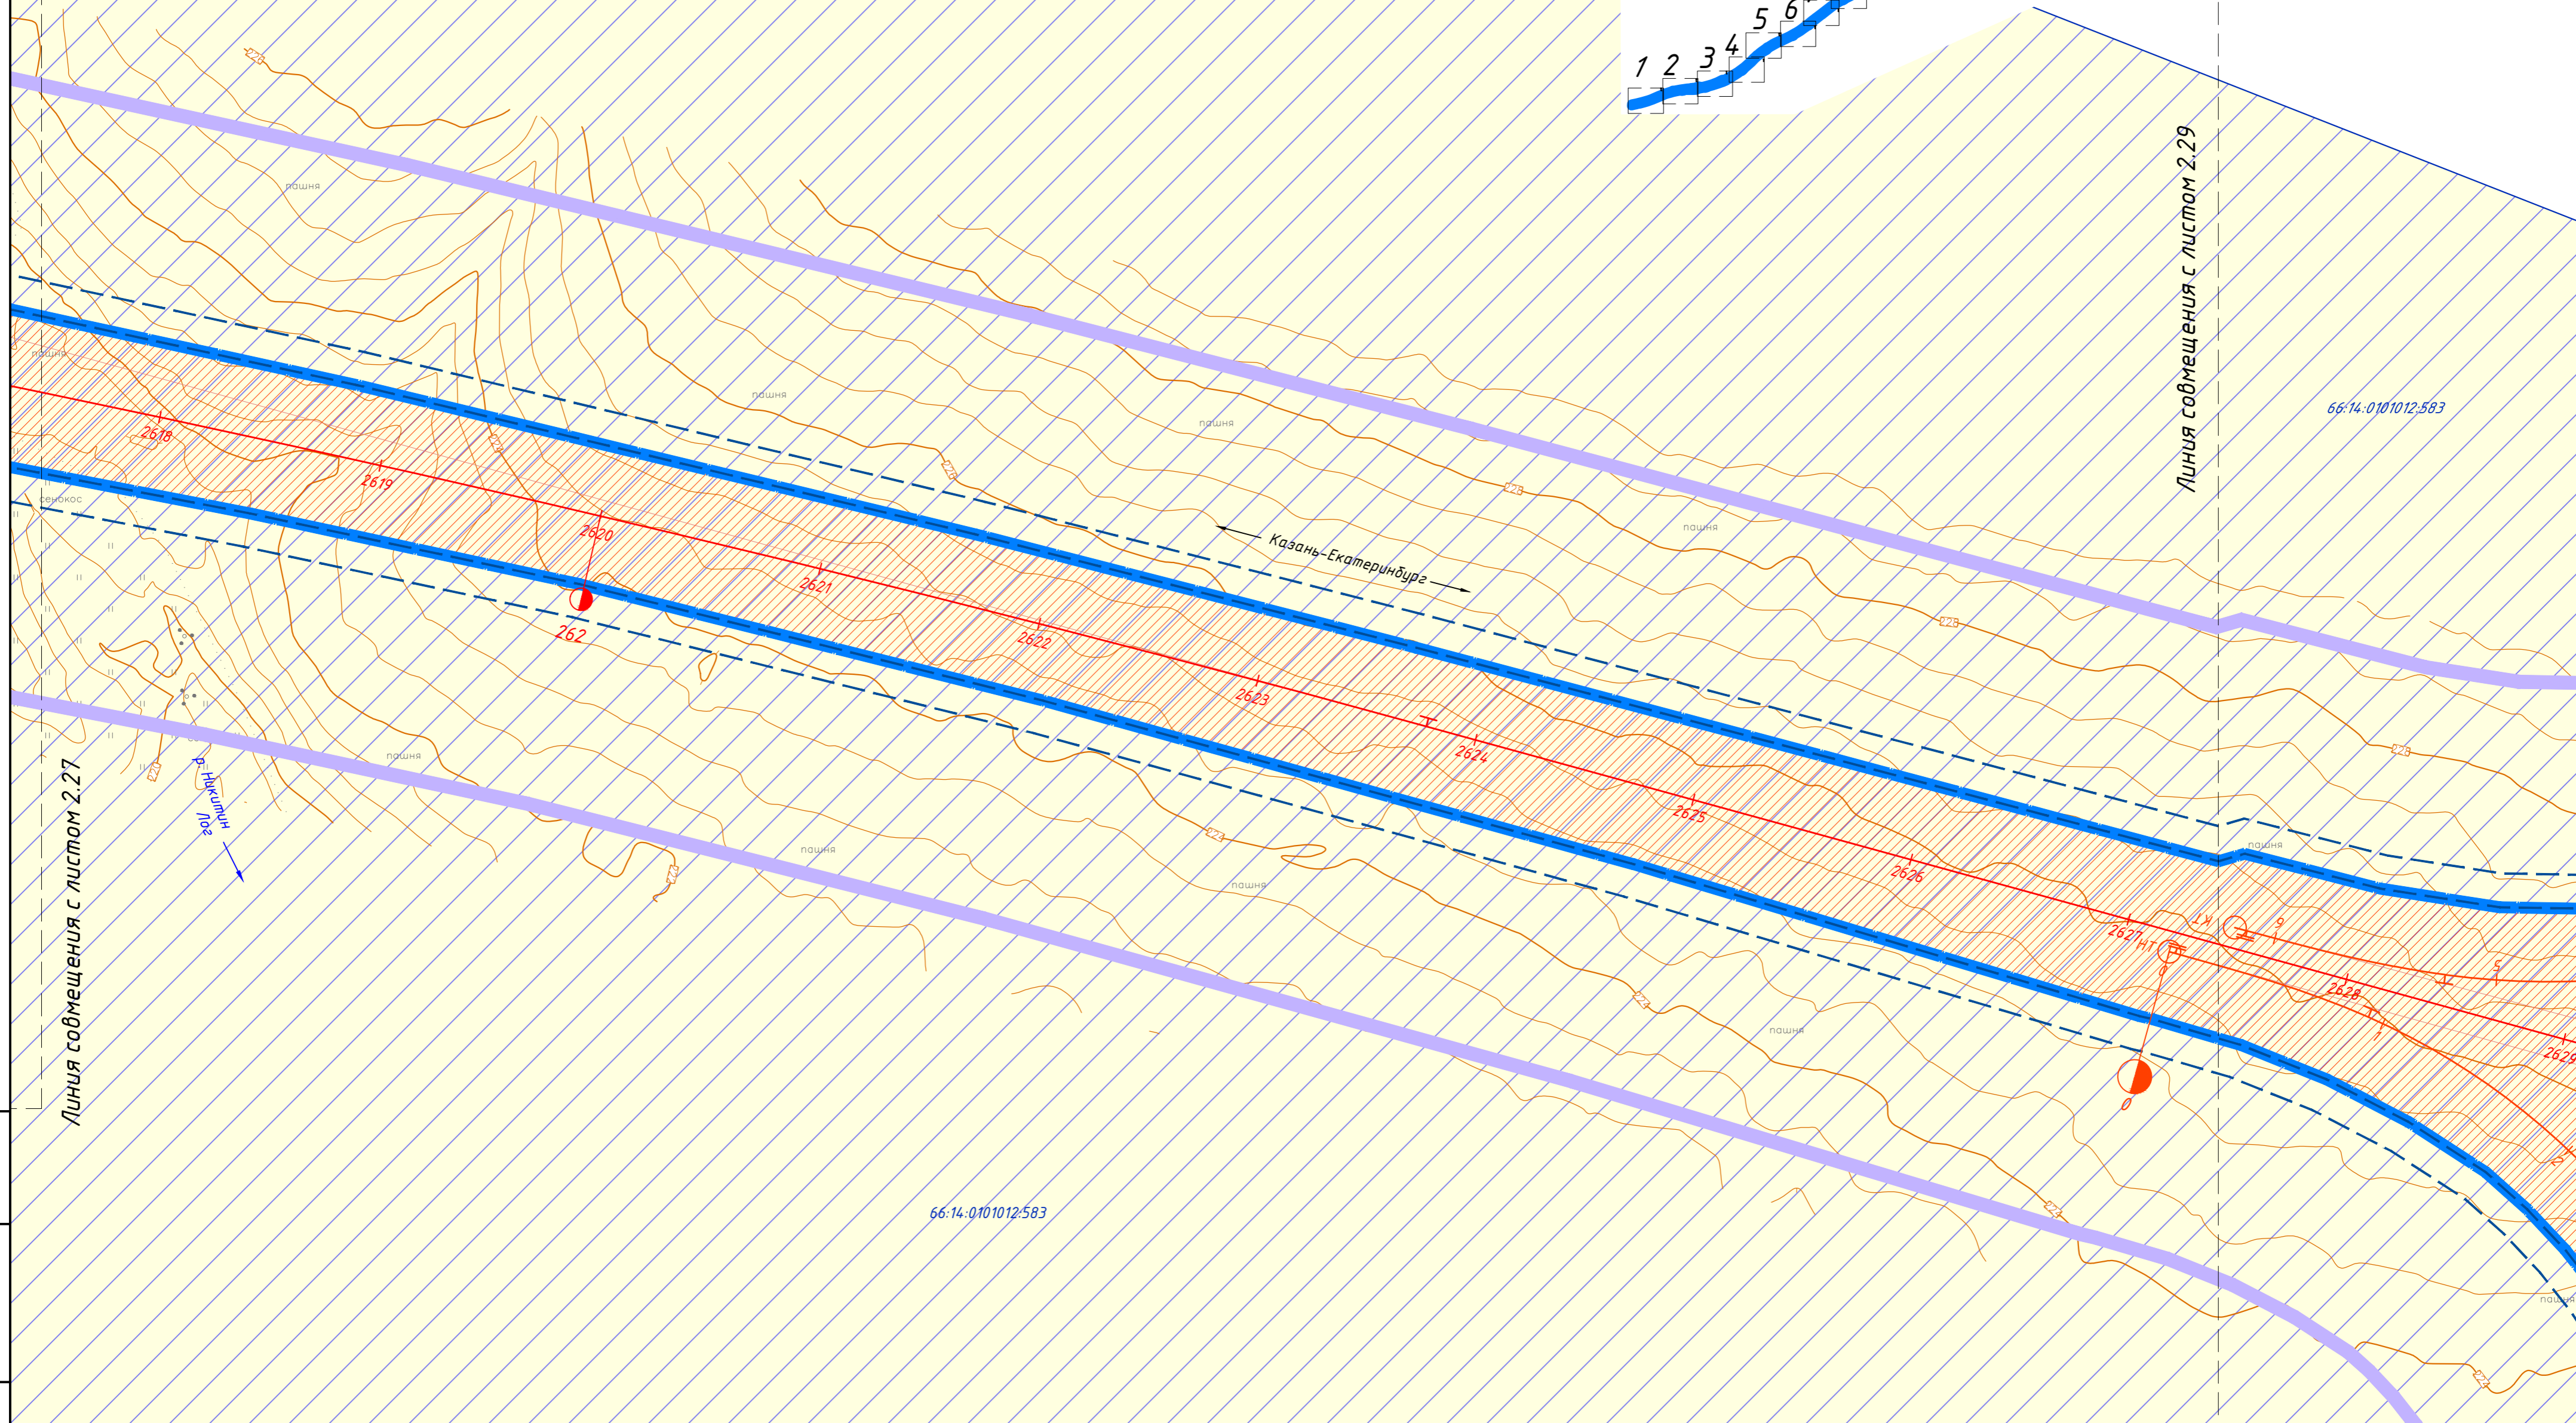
1 2 3 4 5 6

Линия совмещения с листом 2.29

66:14:0101012:583

пашня

пашня

пашня

пашня

пашня

2618

2619

2620

2621

2622

2623

2624

2625

2626

2627

НТ

2628

2629

сенокос

Казань-Екатеринбург

262

0

р. Никитин Лог

Линия совмещения с листом 2.27

пашня

пашня

пашня

пашня

пашня

66:14:0101012:583

пашня